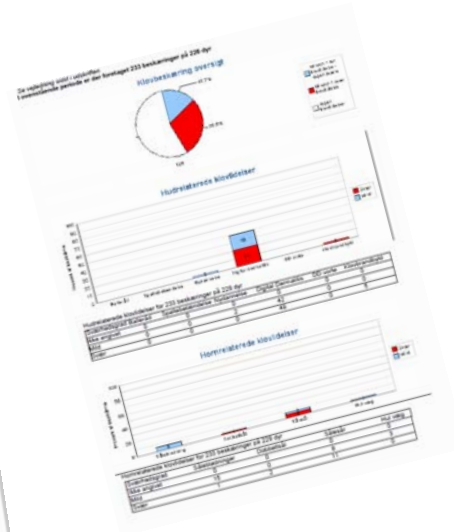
De væsentligste kloflidelser
I ovenstående periode er der foretaget 233 beskæringer på 228 dyr

Klovbeskæring oversigt

Hudrelaterede klovlidelser

Hudrelaterede klovlidelser for 233 beskæringer på 228 dyr

Hornrelaterede klovlidelser

Hornrelaterede klovlidelser for 233 beskæringer på 228 dyr

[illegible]